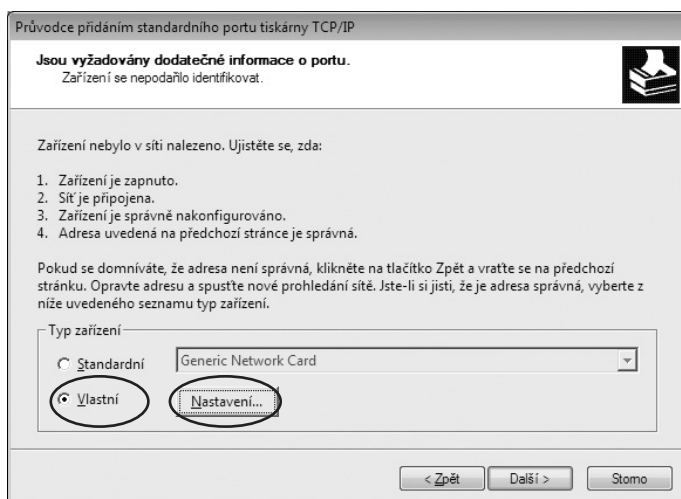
Průvodce přidáním standardního portu tiskárny TCP/IP

Jsou vyžadovány dodatečné informace o portu.
Zařízení se nepodařilo identifikovat.

Zařízení nebylo v síti nalezeno. Ujistěte se, zda:

1. Zařízení je zapnuto.
2. Síť je připojena.
3. Zařízení je správně nakonfigurováno.
4. Adresa uvedená na předchozí stránce je správná.

Pokud se domníváte, že adresa není správná, klikněte na tlačítko Zpět a vraťte se na předchozí stránku. Opravte adresu a spusťte nové prohledání sítě. Jste-li si jisti, že je adresa správná, vyberte z níže uvedeného seznamu typ zařízení.

Typ zařízení

Standardní Generic Network Card

Vlastní Nastavení...

< Zpět Další > Storno